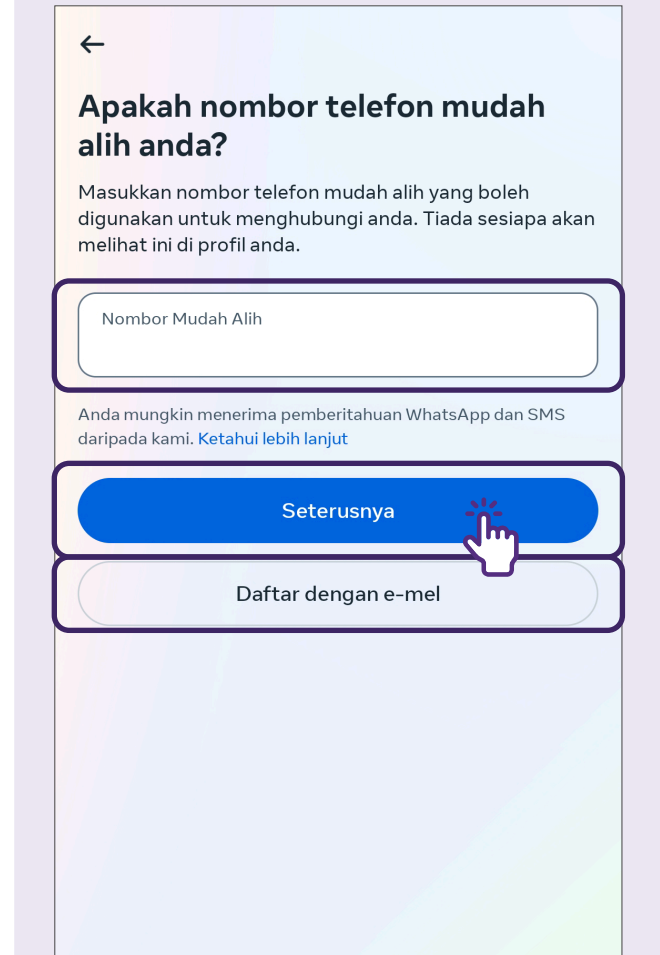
←

Apakah nombor telefon mudah alih anda?

Masukkan nombor telefon mudah alih yang boleh digunakan untuk menghubungi anda. Tiada sesiapa akan melihat ini di profil anda.

Nombor Mudah Alih

Anda mungkin menerima pemberitahuan WhatsApp dan SMS daripada kami. Ketahui lebih lanjut

Seterusnya

Daftar dengan e-mel